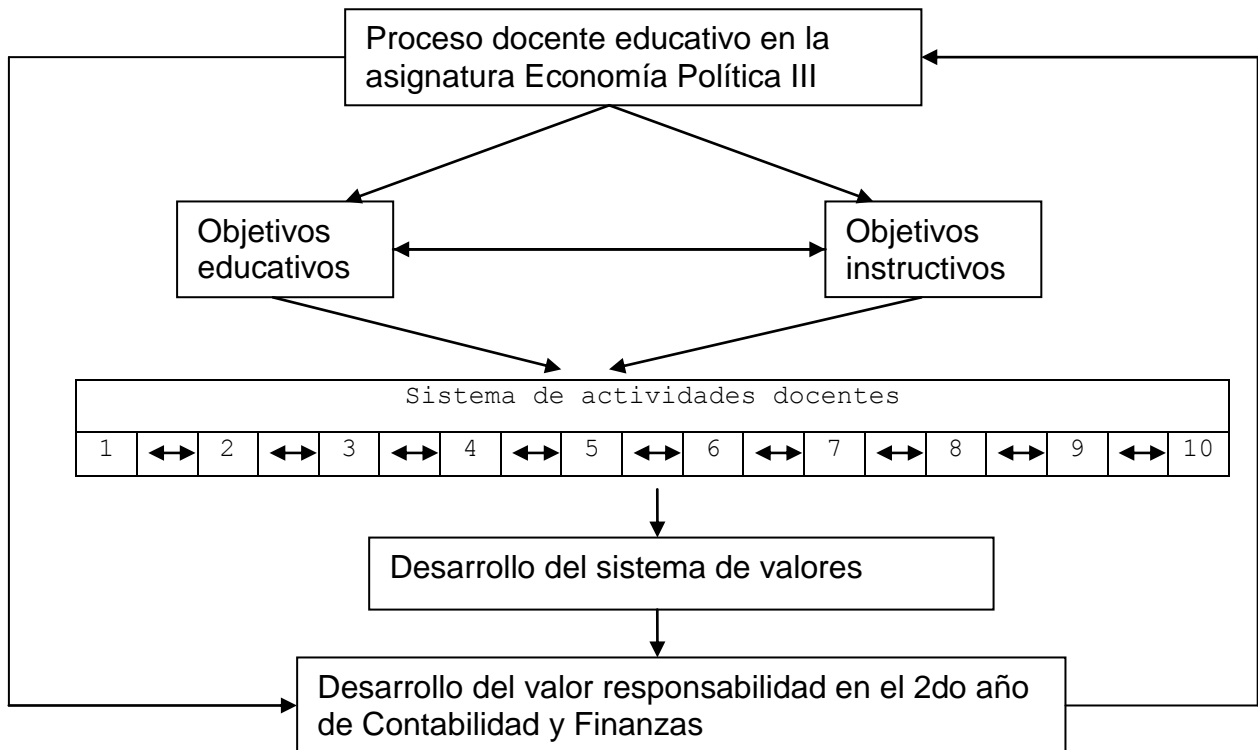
Proceso docente educativo en la asignatura Economía Política III

Objetivos educativos

Objetivos instructivos

Sistema de actividades docentes

| 1 | ↔ | 2 | ↔ | 3 | ↔ | 4 | ↔ | 5 | ↔ | 6 | ↔ | 7 | ↔ | 8 | ↔ | 9 | ↔ | 10 |
|---|---|---|---|---|---|---|---|---|---|---|---|---|---|---|---|---|---|---|

Desarrollo del sistema de valores

Desarrollo del valor responsabilidad en el 2do año de Contabilidad y Finanzas